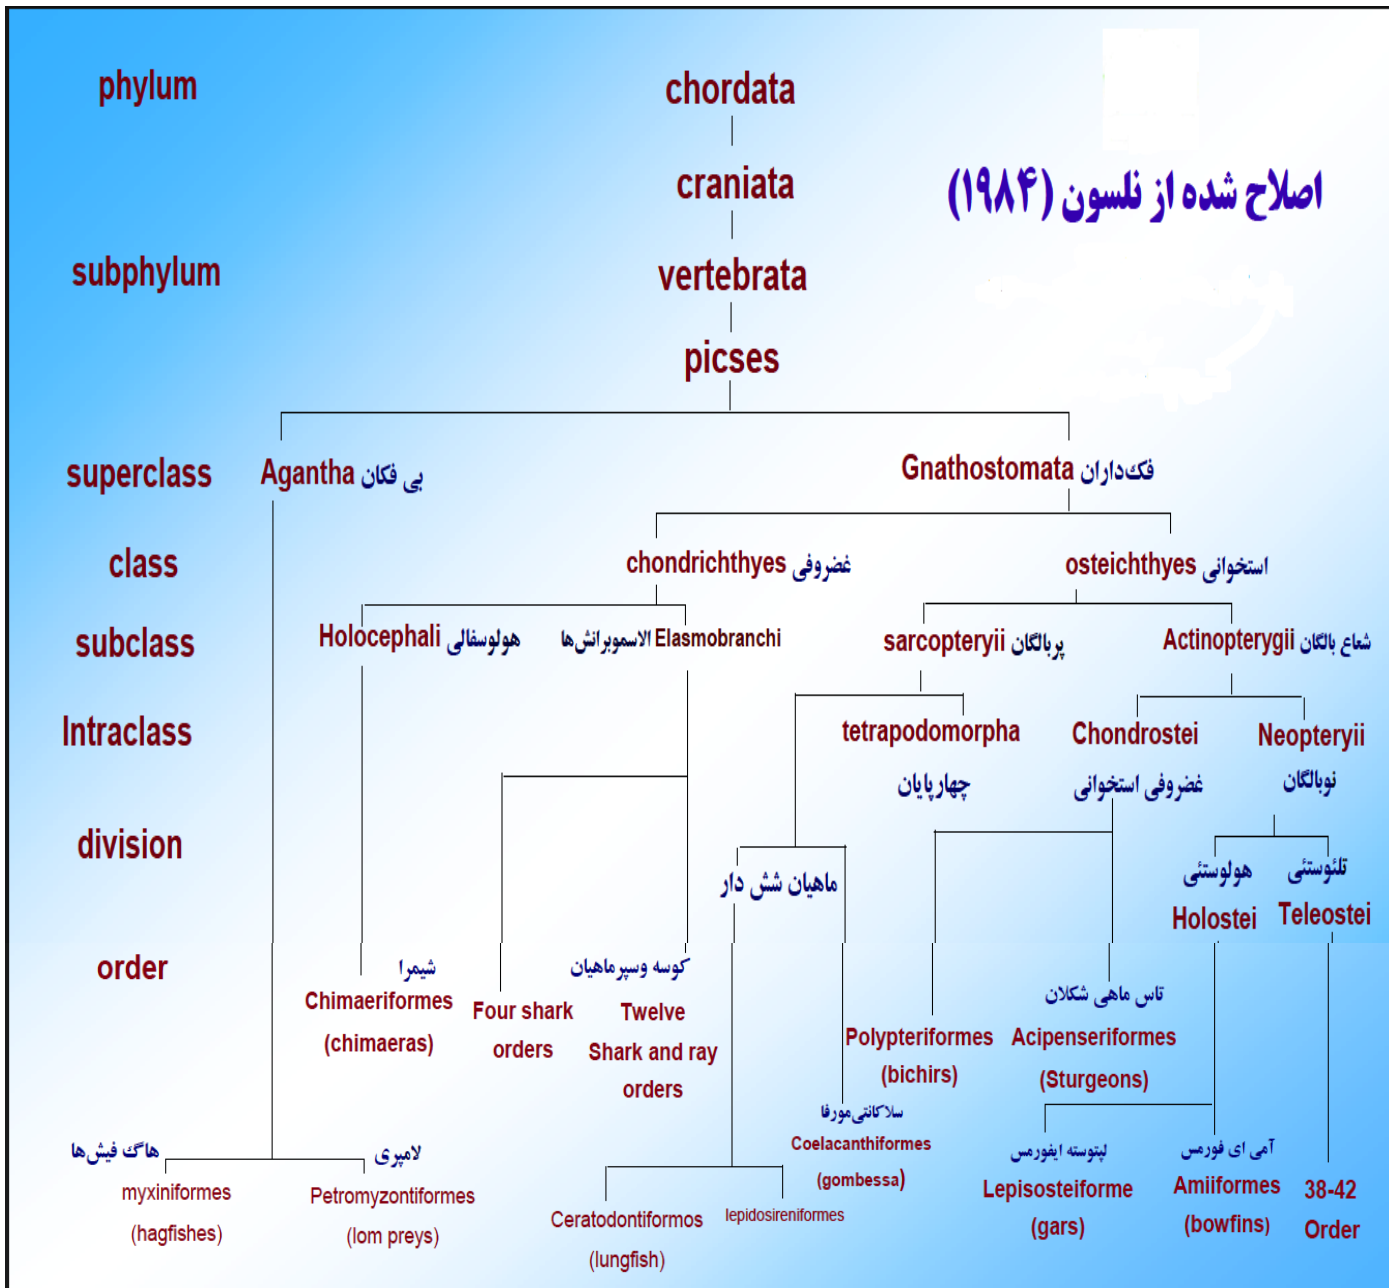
phylum

chordata

craniata

اصلاح شده از نلسون (۱۹۸۴)

subphylum

vertebrata

picses

superclass

Agantha بی فکان

Gnathostomata فک‌داران

class

chondrichthyes غضروفی

osteichthyes استخوانی

subclass

Holocephali هولوسفالی

الاسموبرانش‌ها Elasmobranchi

sarcopteryii پربالگان

Actinopterygii شعاع بالگان

Intraclass

tetrapodomorpha

چهارپایان

Chondrostei

غضروفی استخوانی

Neopteryii

نوبالگان

division

ماهیان شش دار

هولوستئی

Holostei

تلئوستئی

Teleostei

order

شیمرا

Chimaeriformes

(chimaeras)

Four shark orders

کوسه وسپرماهیان

Twelve Shark and ray orders

Polypteriformes

(bichirs)

تاس ماهی شکلان

Acipenseriformes

(Sturgeons)

سلاکانتی مورفا

Coelacanthiformes

(gombessa)

هاگ فیش‌ها

myxiniformes

(hagfishes)

لامپری

Petromyzontiformes

(lom preys)

Ceratodontiformos

(lungfish)

lepidosireniformes

لپتوسته ایفورمس

Lepisosteiforme

(gars)

آمی ای فورمس

Amiiformes

(bowfins)

38-42

Order